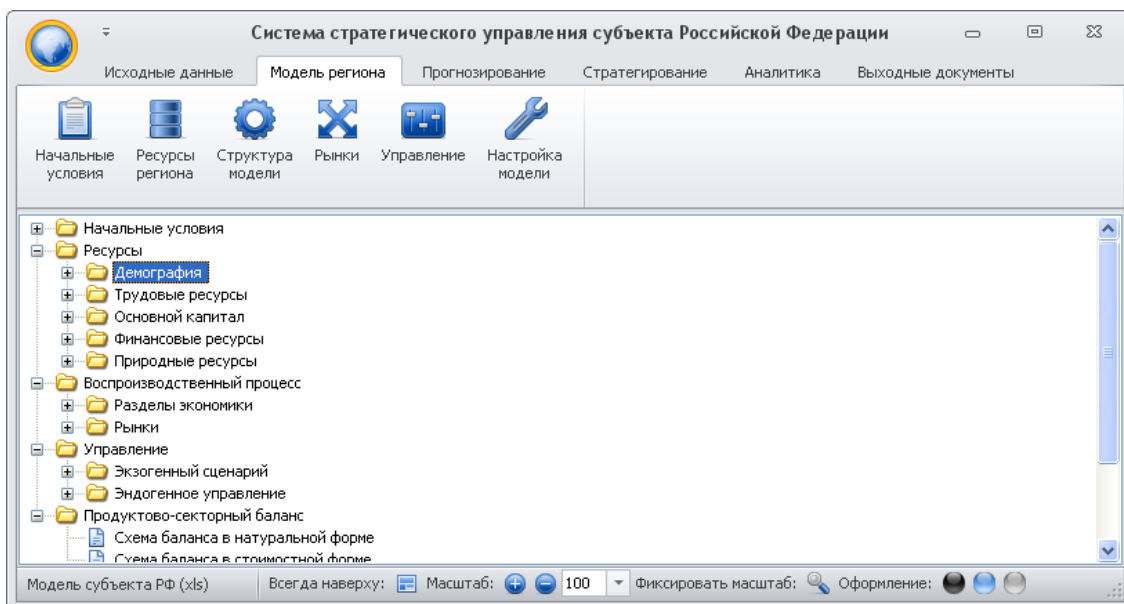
Система стратегического управления субъекта Российской Федерации

Исходные данные | Модель региона | Прогнозирование | Стратегирование | Аналитика | Выходные документы

Начальные условия | Ресурсы региона | Структура модели | Рынки | Управление | Настройка модели

Начальные условия
Ресурсы
Демография
Трудовые ресурсы
Основной капитал
Финансовые ресурсы
Природные ресурсы
Воспроизводственный процесс
Разделы экономики
Рынки
Управление
Экзогенный сценарий
Эндогенное управление
Продуктово-секторный баланс
Схема баланса в натуральной форме
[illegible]

Модель субъекта РФ (xls) | Всегда наверху: | Масштаб: 100 | Фиксировать масштаб: | Оформление: